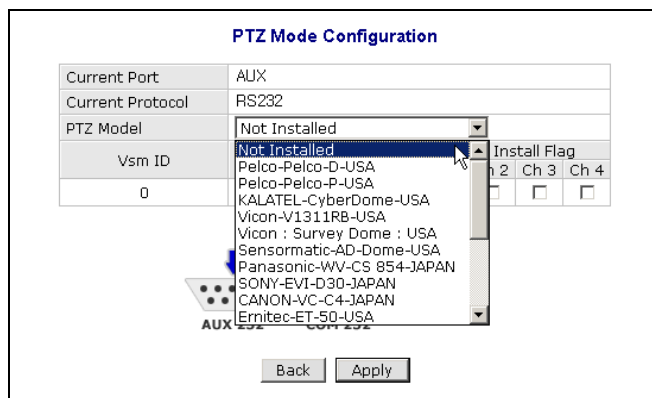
PTZ Mode Configuration

| Current Port | AUX |
|---|---|
| Current Protocol | RS232 |
| PTZ Model | Not Installed |

| Vsm ID | | Install Flag | | |
|---|---|---|---|---|
| | | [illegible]h 2 | Ch 3 | Ch 4 |
| 0 | | | | |

Not Installed
Pelco-Pelco-D-USA
Pelco-Pelco-P-USA
KALATEL-CyberDome-USA
Vicon-V1311RB-USA
Vicon : Survey Dome : USA
Sensormatic-AD-Dome-USA
Panasonic-WV-CS 854-JAPAN
SONY-EVI-D30-JAPAN
CANON-VC-C4-JAPAN
Ernitec-ET-50-USA

AUX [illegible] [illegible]

Back Apply